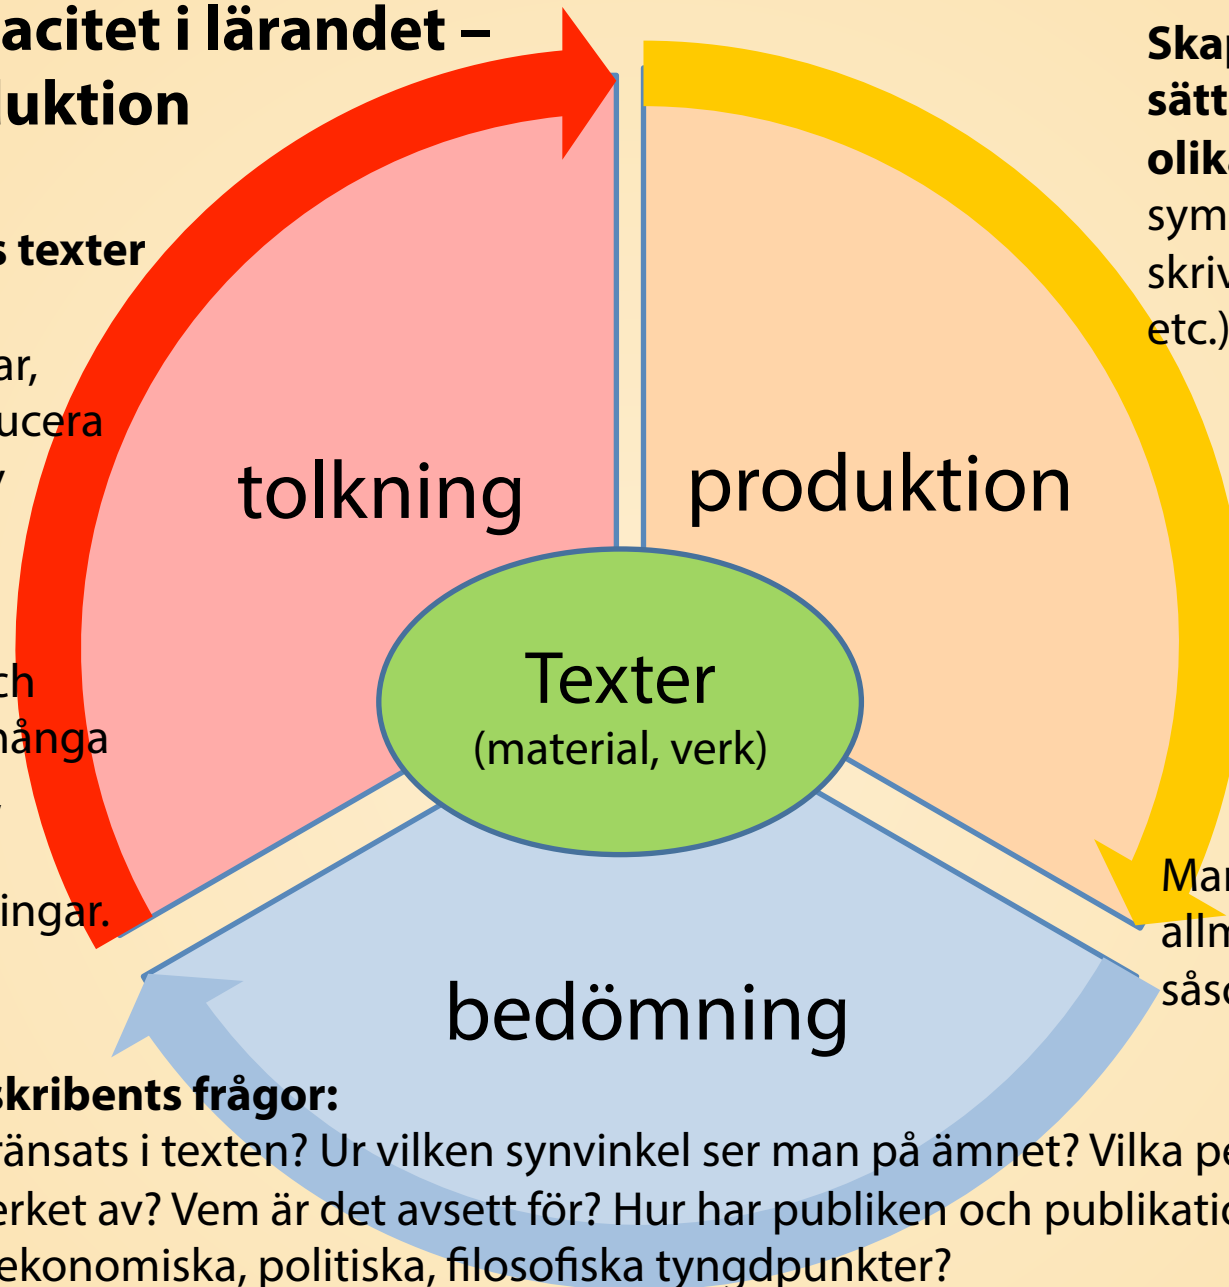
acitet i lärandet –
luktion

s texter

ar,
ucera

ch
många

ingar.

Skap
sätt
olik
sym
skriv
etc.)

tolkning

produktion

Texter
(material, verk)

Mar
allm
såsc

bedömning

skribents frågor:
ränsats i texten? Ur vilken synvinkel ser man på ämnet? Vilka pe
erket av? Vem är det avsett för? Hur har publiken och publikatio
ekonomiska, politiska, filosofiska tyngdpunkter?